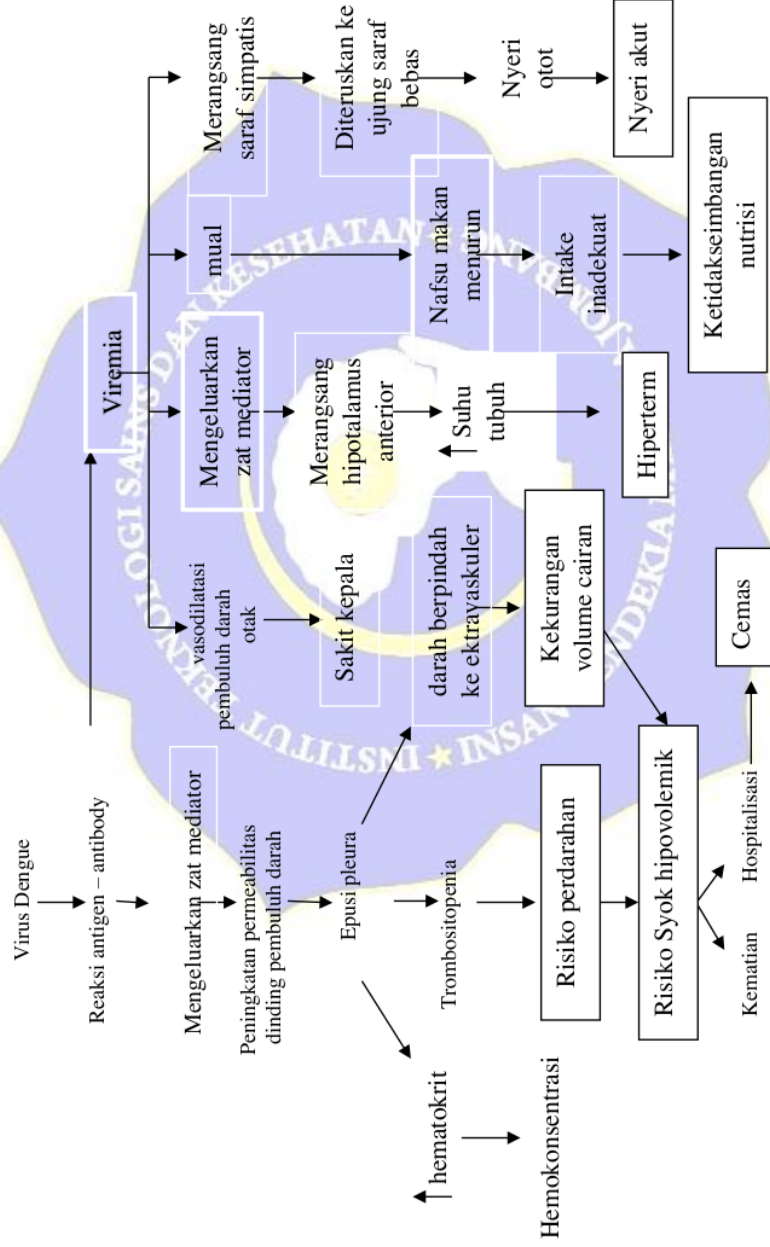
Virus Dengue

Reaksi antigen – antibody

Mengeluarkan zat mediator

Peningkatan permeabilitas dinding pembuluh darah

Epusi pleura

Trombositopenia

Risiko perdarahan

Risiko Syok hipovolemik

Kematian

Hospitalisasi

Cemas

hematokrit

Hemokonsentrasi

Viremia

vasodilatasi pembuluh darah otak

Sakit kepala

darah berpindah ke ektravaskuler

Kekurangan volume cairan

Mengeluarkan zat mediator

Merangsang hipotalamus anterior

Suhu tubuh

Hiperterm

mual

Nafsu makan menurun

Intake inadekuat

Ketidakseimbangan nutrisi

Merangsang saraf simpatis

Diteruskan ke ujung saraf bebas

Nyeri otot

Nyeri akut

INSTITUT TEKNOLOGI SAINS DAN KESEHATAN INSAN CENDEKIA MEDIKA